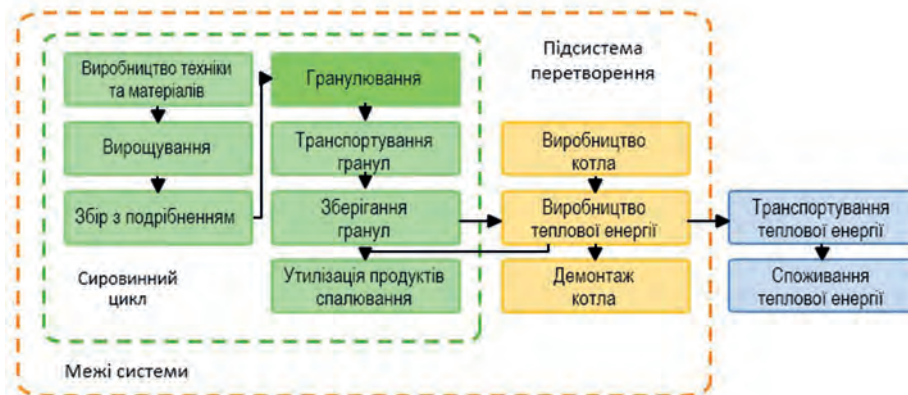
Підсистема перетворення

Виробництво техніки та матеріалів

Вирощування

Збір з подрібненням

Гранулювання

Транспортування гранул

Зберігання гранул

Утилізація продуктів спалювання

Виробництво котла

Виробництво теплової енергії

Демонтаж котла

Транспортування теплової енергії

Споживання теплової енергії

Сировинний цикл

Межі системи